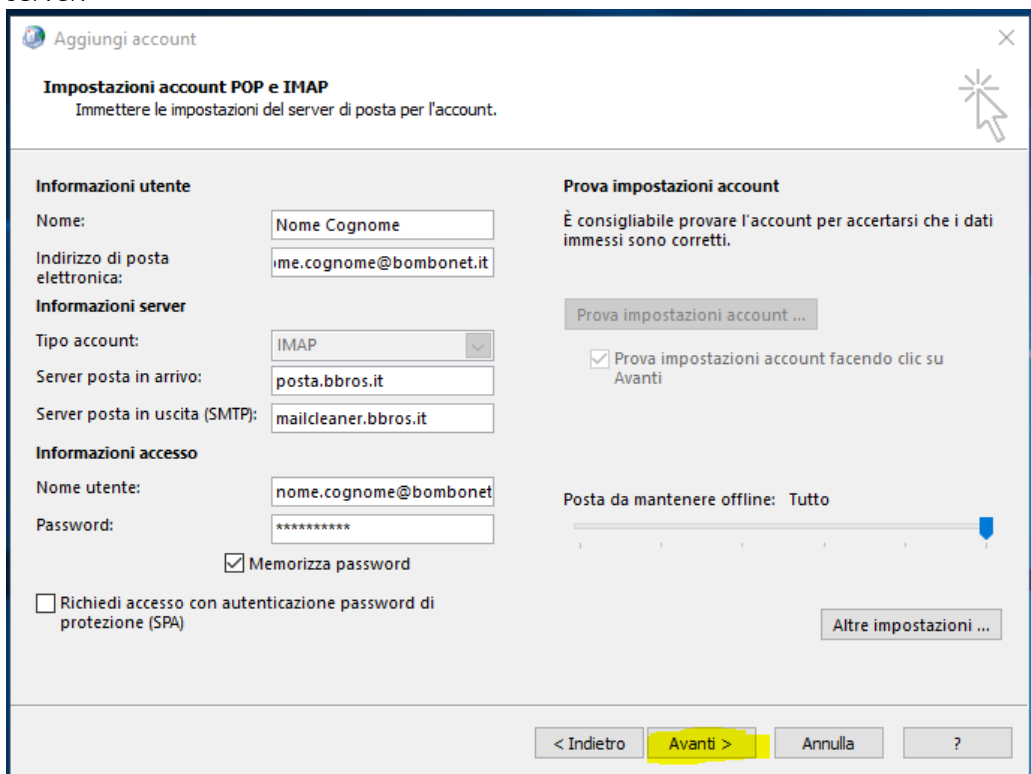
Aggiungi account

Impostazioni account POP e IMAP
Immettere le impostazioni del server di posta per l'account.

Informazioni utente
Nome: Nome Cognome
Indirizzo di posta elettronica: ome.cognome@bombonet.it
Informazioni server
Tipo account: IMAP
Server posta in arrivo: posta.bbros.it
Server posta in uscita (SMTP): mailcleaner.bbros.it
Informazioni accesso
Nome utente: nome.cognome@bombonet
Password: **********
Memorizza password
Richiedi accesso con autenticazione password di protezione (SPA)

Prova impostazioni account
È consigliabile provare l'account per accertarsi che i dati immessi sono corretti.

Prova impostazioni account ...
Prova impostazioni account facendo clic su Avanti

Posta da mantenere offline: Tutto

Altre impostazioni ...

< Indietro
Avanti >
Annulla
?